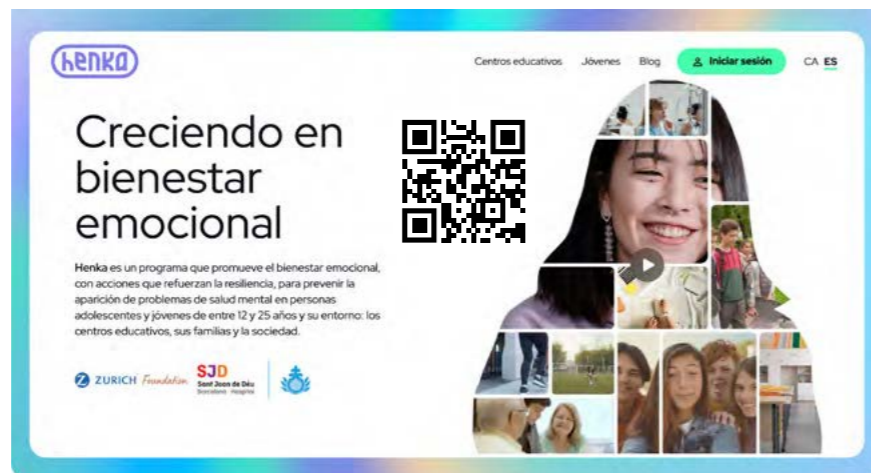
henka

Centros educativos Jóvenes Blog Iniciar sesión CA ES

Creciendo en bienestar emocional

**Henka** es un programa que promueve el bienestar emocional, con acciones que refuerzan la resiliencia, para prevenir la aparición de problemas de salud mental en personas adolescentes y jóvenes de entre 12 y 25 años y su entorno: los centros educativos, sus familias y la sociedad.

ZURICH Foundation SJD Sant Joan de Déu Barcelona · Hospital